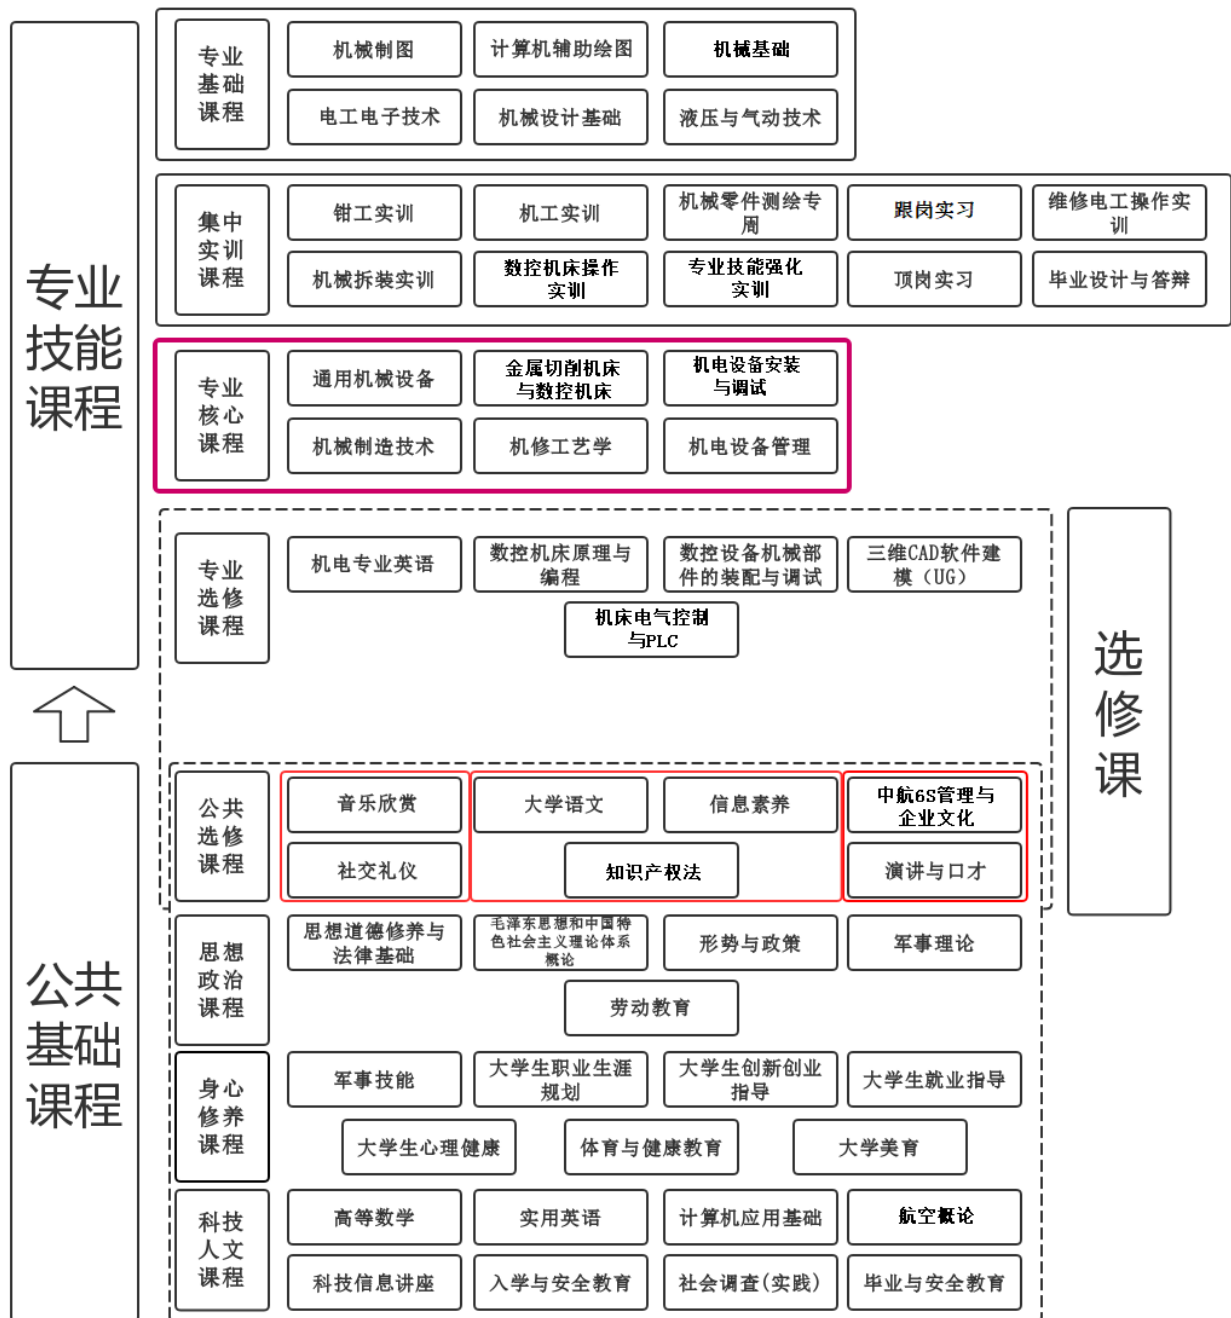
专业技能课程

专业基础课程
机械制图
计算机辅助绘图
机械基础
电工电子技术
机械设计基础
液压与气动技术

集中实训课程
钳工实训
机工实训
机械零件测绘专周
跟岗实习
维修电工操作实训
机械拆装实训
数控机床操作实训
专业技能强化实训
顶岗实习
毕业设计与答辩

专业核心课程
通用机械设备
金属切削机床与数控机床
机电设备安装与调试
机械制造技术
机修工艺学
机电设备管理

专业选修课程
机电专业英语
数控机床原理与编程
数控设备机械部件的装配与调试
三维CAD软件建模（UG）
机床电气控制与PLC

选修课

公共基础课程

公共选修课程
音乐欣赏
大学语文
信息素养
中航6S管理与企业文化
社交礼仪
知识产权法
演讲与口才

思想政治课程
思想道德修养与法律基础
毛泽东思想和中国特色社会主义理论体系概论
形势与政策
军事理论
劳动教育

身心修养课程
军事技能
大学生职业生涯规划
大学生创新创业指导
大学生就业指导
大学生心理健康
体育与健康教育
大学美育

科技人文课程
高等数学
实用英语
计算机应用基础
航空概论
科技信息讲座
入学与安全教育
社会调查(实践)
毕业与安全教育